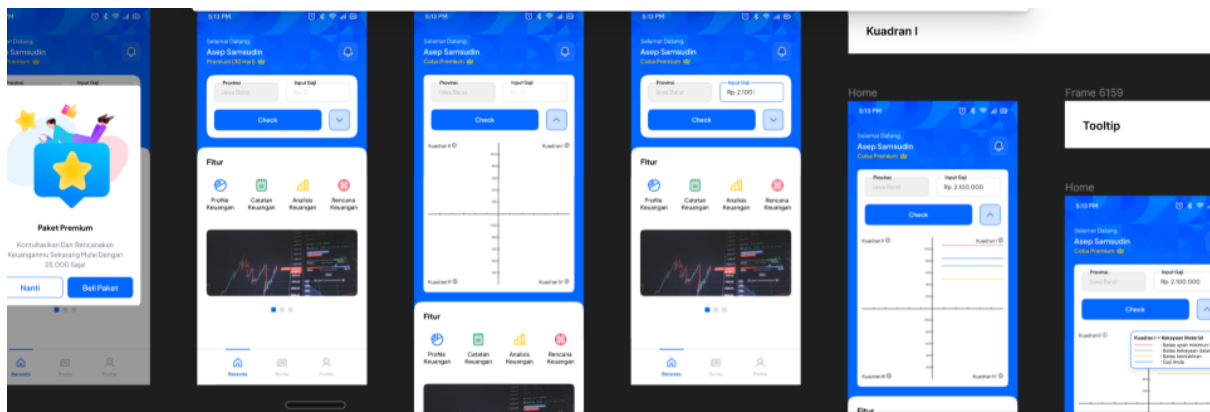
Asep Samsudin

Paket Premium

Konsultasikan Dan Rencanakan Keuanganmu Sekarang Mulai Dengan 25.000 Saja!

Nanti
Beli Paket

5:13 PM
Selamat Datang,
Asep Samsudin
Premium (30 hari)
Provinsi
Jawa Barat
Input Gaji
Rp. 0
Check
Fitur
Profile Keuangan
Catatan Keuangan
Analisis Keuangan
Rencana Keuangan
Beranda
Berita
Profile

5:13 PM
Selamat Datang,
Asep Samsudin
Coba Premium
Provinsi
Jawa Barat
Input Gaji
Rp. 0
Check
Kuadran II
Kuadran I
Kuadran III
Kuadran IV
Fitur
Profile Keuangan
Catatan Keuangan
Analisis Keuangan
Rencana Keuangan

5:13 PM
Selamat Datang,
Asep Samsudin
Coba Premium
Provinsi
Jawa Barat
Input Gaji
Rp. 2.100
Check
Fitur
Profile Keuangan
Catatan Keuangan
Analisis Keuangan
Rencana Keuangan
Beranda
Berita
Profile

Kuadran I

Home
5:13 PM
Selamat Datang,
Asep Samsudin
Coba Premium
Provinsi
Jawa Barat
Input Gaji
Rp. 2.100.000
Check
Kuadran II
Kuadran I
Kuadran III
Kuadran IV
Fitur

Frame 6159
Tooltip

Home
5:13 PM
Selamat Datang,
Asep Samsudin
Coba Premium
Provinsi
Jawa Barat
Input Gaji
Rp. 2.100.000
Check
Kuadran II
Kuadran I - Kekayaan Material
Batas upah minimum
Batas kekayaan
Batas kemiskinan
Gaji Anda